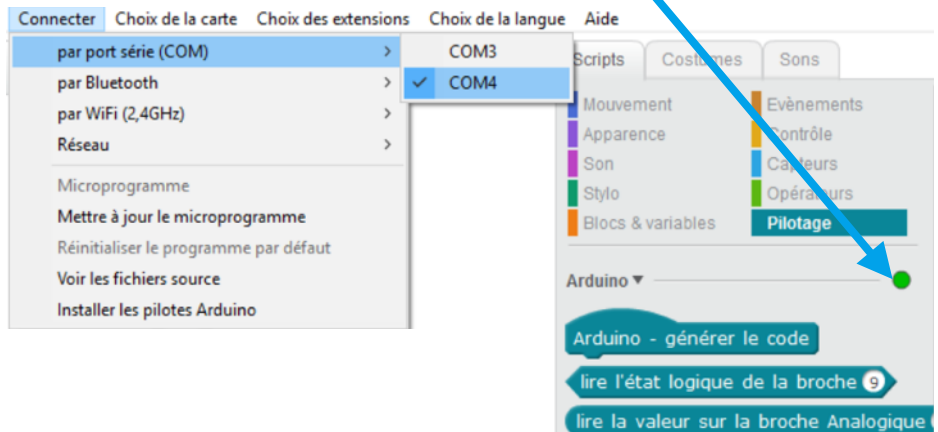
Connecter Choix de la carte Choix des extensions Choix de la langue Aide

par port série (COM) >
par Bluetooth >
par WiFi (2,4GHz) >
Réseau >
Microprogramme
Mettre à jour le microprogramme
Réinitialiser le programme par défaut
Voir les fichiers source
Installer les pilotes Arduino

COM3
✓ COM4

Scripts Costumes Sons

Mouvement
Apparence
Son
Stylo
Blocs & variables
Evènements
Contrôle
Capteurs
Opérateurs
Pilotage

Arduino ▾

Arduino - générer le code
lire l'état logique de la broche 9
lire la valeur sur la broche Analogique